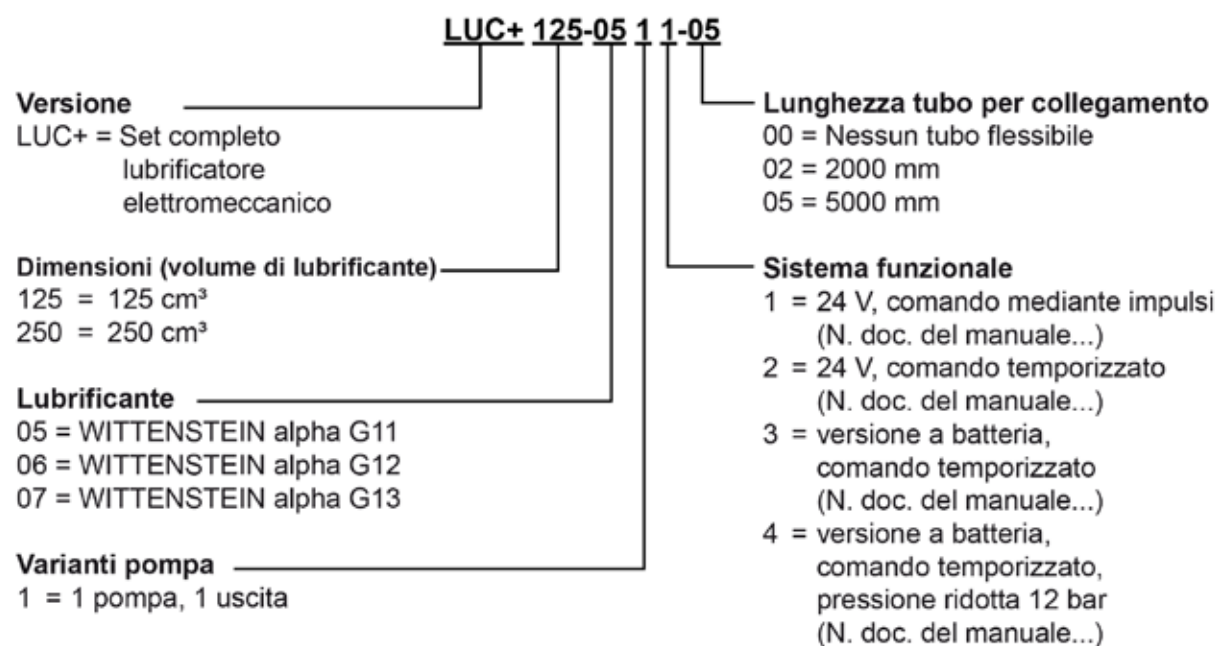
LUC+ 125-05 1 1-05

Versione
LUC+ = Set completo lubrificatore elettromeccanico

Dimensioni (volume di lubrificante)
125 = 125 cm³
250 = 250 cm³

Lubrificante
05 = WITTENSTEIN alpha G11
06 = WITTENSTEIN alpha G12
07 = WITTENSTEIN alpha G13

Varianti pompa
1 = 1 pompa, 1 uscita

Lunghezza tubo per collegamento
00 = Nessun tubo flessibile
02 = 2000 mm
05 = 5000 mm

Sistema funzionale
1 = 24 V, comando mediante impulsi (N. doc. del manuale...)
2 = 24 V, comando temporizzato (N. doc. del manuale...)
3 = versione a batteria, comando temporizzato (N. doc. del manuale...)
4 = versione a batteria, comando temporizzato, pressione ridotta 12 bar (N. doc. del manuale...)